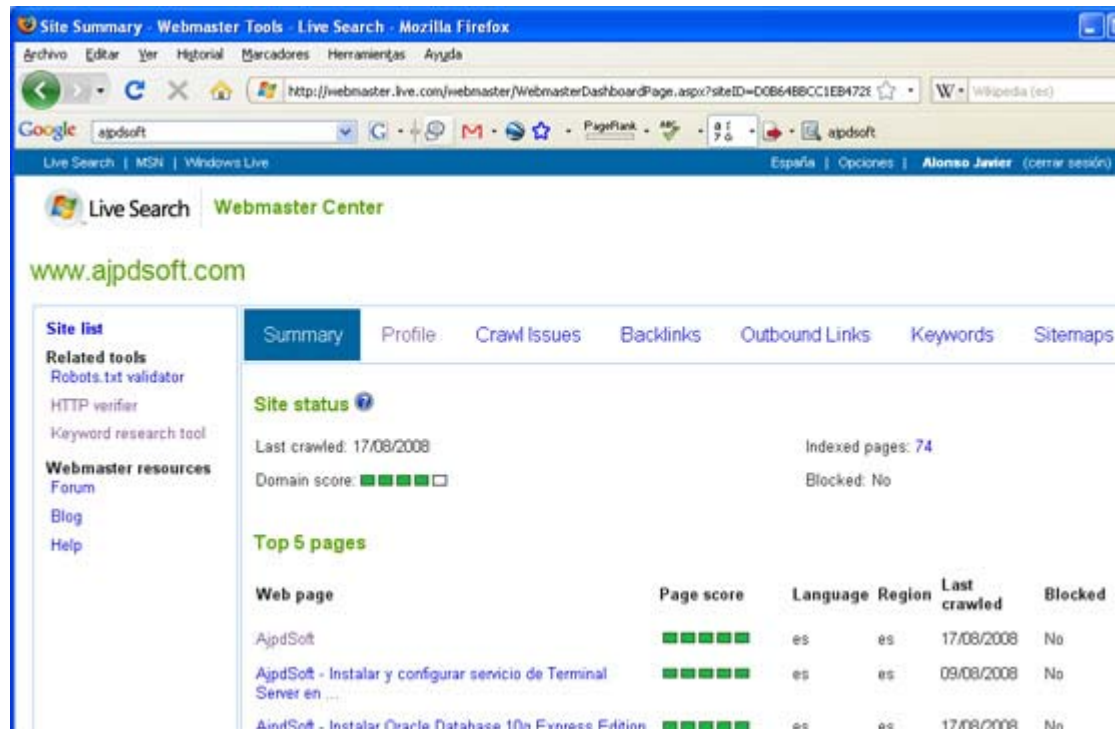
Site Summary - Webmaster Tools - Live Search - Mozilla Firefox

Archivo Editar Ver Historial Marcadores Herramientas Ayuda

http://webmaster.live.com/webmaster/WebmasterDashboardPage.aspx?siteID=D0B64BBCC1EB472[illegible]

W Wikipedia (es)

Google ajpdsoft

PageRank

ajpdsoft

Live Search | MSN | Windows Live

España | Opciones | Alonso Javier (cerrar sesión)

Live Search Webmaster Center

www.ajpdsoft.com

Site list
Related tools
Robots.txt validator
HTTP verifier
Keyword research tool
Webmaster resources
Forum
Blog
Help

Summary Profile Crawl Issues Backlinks Outbound Links Keywords Sitemaps

Site status

Last crawled: 17/08/2008

Domain score:

Indexed pages: 74

Blocked: No

Top 5 pages

| Web page | Page score | Language | Region | Last crawled | Blocked |
|---|---|---|---|---|---|
| AjpdSoft | | es | es | 17/08/2008 | No |
| AjpdSoft - Instalar y configurar servicio de Terminal Server en ... | | es | es | 09/08/2008 | No |
| AjpdSoft - Instalar Oracle Database 10g Express Edition | | es | es | 17/08/2008 | No |